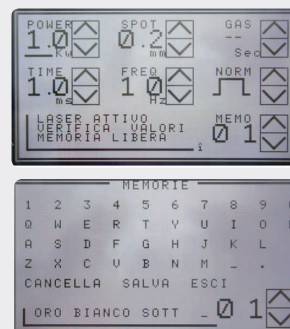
POWER 1.0 Kw
SPOT 0.2 mm
GAS -- Sec
TIME 1.0 ms
FREQ 10 Hz
NORM
LASER ATTIVO
VERIFICA VALORI
MEMORIA LIBERA
MEMO 01

MEMORIE
1 2 3 4 5 6 7 8 9
Q W E R T Y U I O
A S D F G H J K L
Z X C V B N M _ .
CANCELLA SALVA ESCI
ORO BIANCO SOTT _ 01